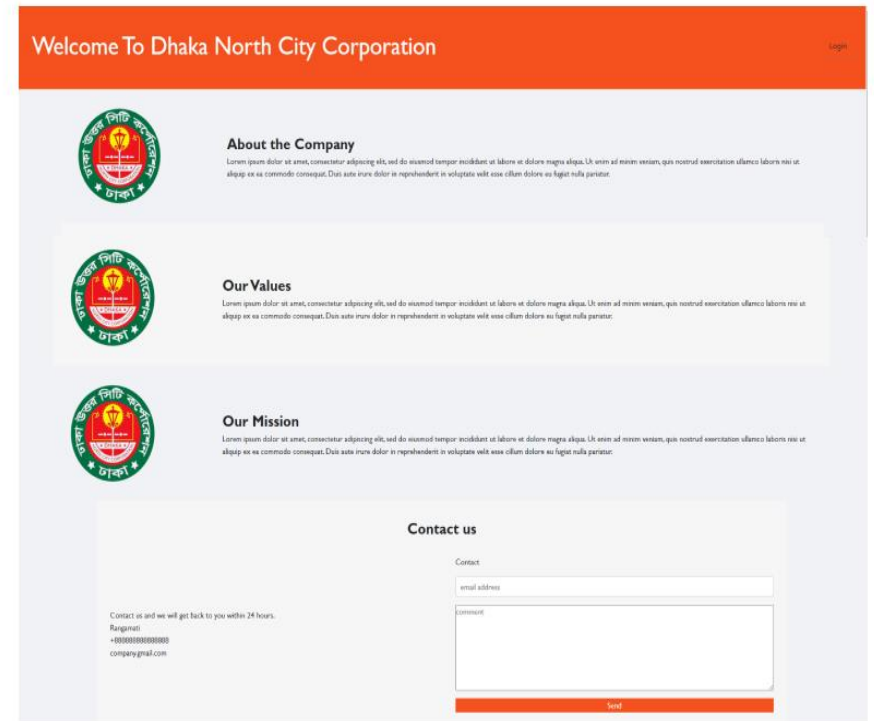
Welcome To Dhaka North City Corporation

Login

ঢাকা উত্তর সিটি কর্পোরেশন
ঢাকা

About the Company

Lorem ipsum dolor sit amet, consectetur adipiscing elit, sed do eiusmod tempor incididunt ut labore et dolore magna aliqua. Ut enim ad minim veniam, quis nostrud exercitation ullamco laboris nisi ut aliquip ex ea commodo consequat. Duis aute irure dolor in reprehenderit in voluptate velit esse cillum dolore eu fugiat nulla pariatur.

ঢাকা উত্তর সিটি কর্পোরেশন
ঢাকা

Our Values

Lorem ipsum dolor sit amet, consectetur adipiscing elit, sed do eiusmod tempor incididunt ut labore et dolore magna aliqua. Ut enim ad minim veniam, quis nostrud exercitation ullamco laboris nisi ut aliquip ex ea commodo consequat. Duis aute irure dolor in reprehenderit in voluptate velit esse cillum dolore eu fugiat nulla pariatur.

ঢাকা উত্তর সিটি কর্পোরেশন
ঢাকা

Our Mission

Lorem ipsum dolor sit amet, consectetur adipiscing elit, sed do eiusmod tempor incididunt ut labore et dolore magna aliqua. Ut enim ad minim veniam, quis nostrud exercitation ullamco laboris nisi ut aliquip ex ea commodo consequat. Duis aute irure dolor in reprehenderit in voluptate velit esse cillum dolore eu fugiat nulla pariatur.

Contact us

Contact us and we will get back to you within 24 hours.
Rangamati
+000000000000000
company.gmail.com

Contact

email address

comment

Send